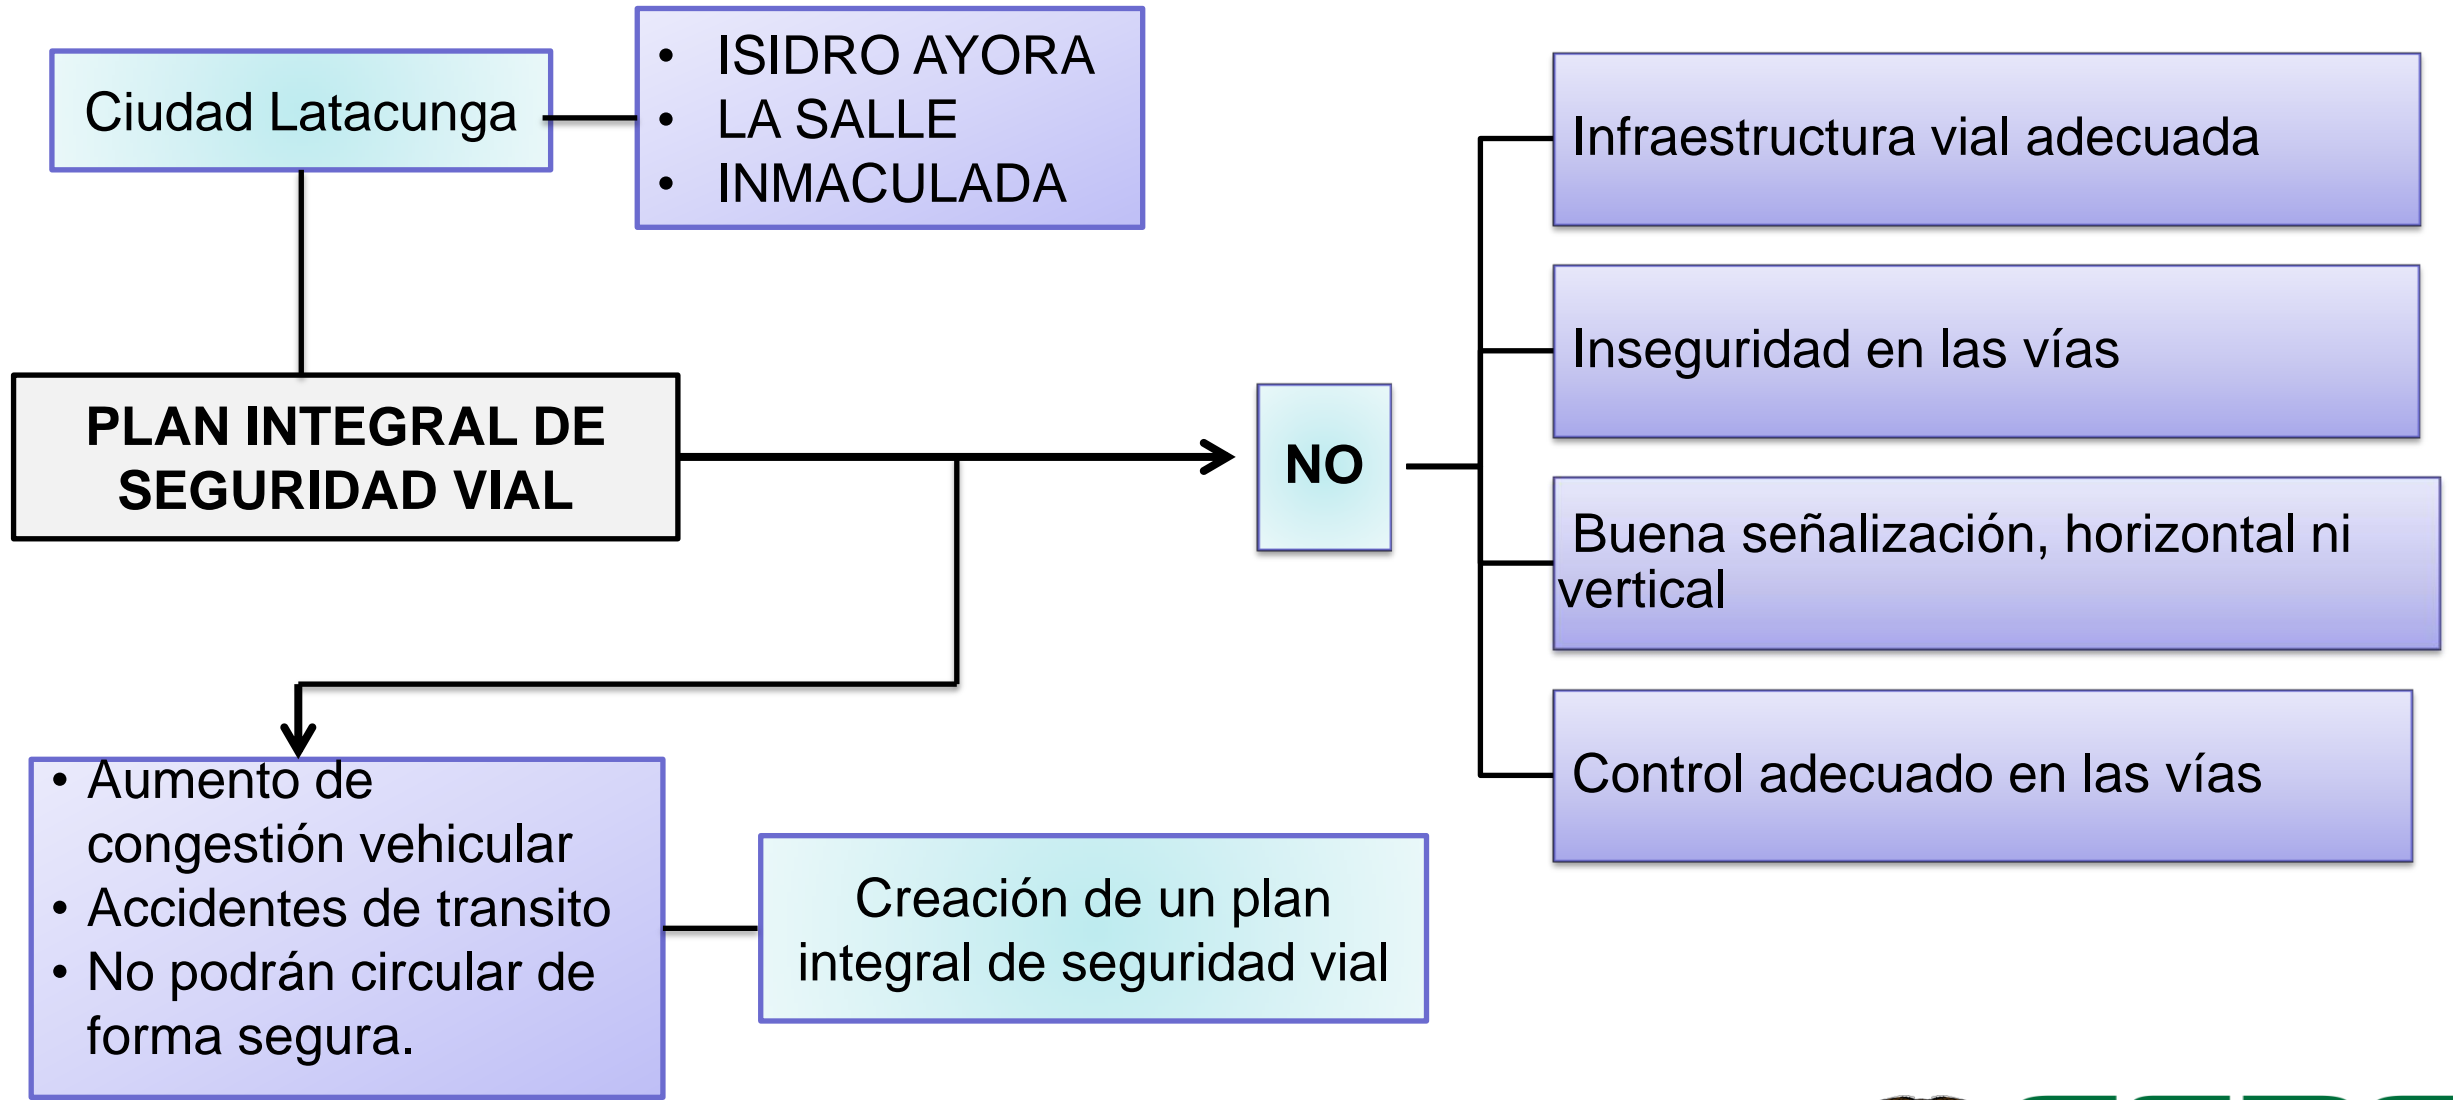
Ciudad Latacunga

- ISIDRO AYORA
- LA SALLE
- INMACULADA

PLAN INTEGRAL DE SEGURIDAD VIAL

NO

Infraestructura vial adecuada

Inseguridad en las vías

Buena señalización, horizontal ni vertical

Control adecuado en las vías

- Aumento de congestión vehicular
- Accidentes de transito
- No podrán circular de forma segura.

Creación de un plan integral de seguridad vial